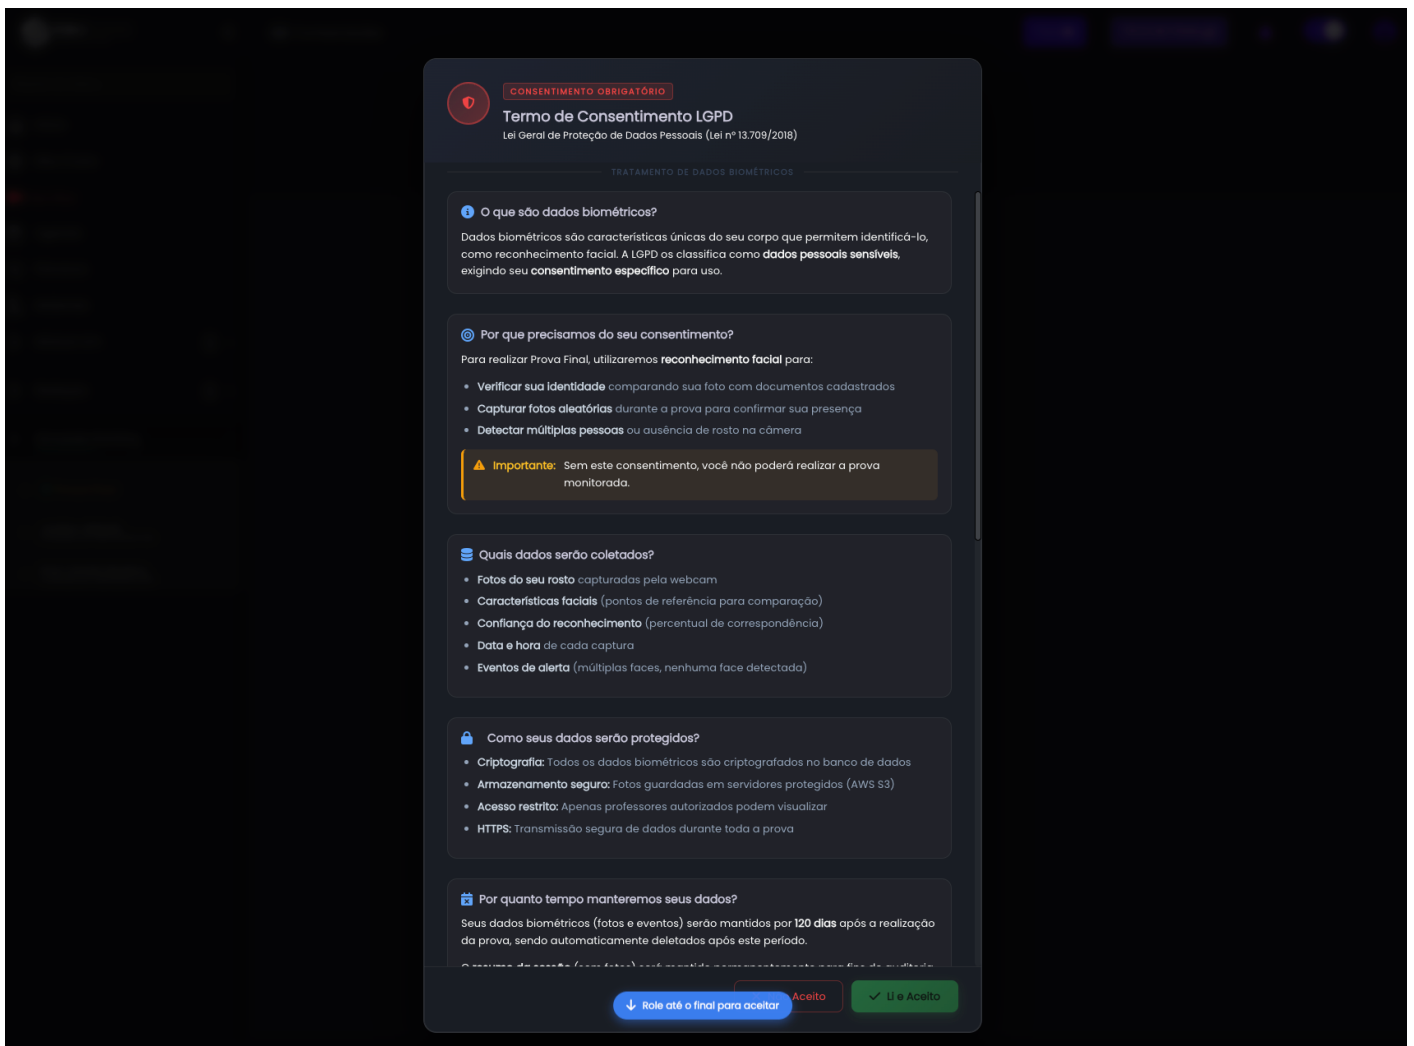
CONSENTIMENTO OBRIGATÓRIO

Termo de Consentimento LGPD

Lei Geral de Proteção de Dados Pessoais (Lei nº 13.709/2018)

TRATAMENTO DE DADOS BIOMÉTRICOS

O que são dados biométricos?

Dados biométricos são características únicas do seu corpo que permitem identificá-lo, como reconhecimento facial. A LGPD os classifica como dados pessoais sensíveis, exigindo seu consentimento específico para uso.

Por que precisamos do seu consentimento?

Para realizar Prova Final, utilizaremos reconhecimento facial para:

- Verificar sua identidade comparando sua foto com documentos cadastrados
- Capturar fotos aleatórias durante a prova para confirmar sua presença
- Detectar múltiplas pessoas ou ausência de rosto na câmera

Importante: Sem este consentimento, você não poderá realizar a prova monitorada.

Quais dados serão coletados?

- Fotos do seu rosto capturadas pela webcam
- Características faciais (pontos de referência para comparação)
- Confiança do reconhecimento (percentual de correspondência)
- Data e hora de cada captura
- Eventos de alerta (múltiplas faces, nenhuma face detectada)

Como seus dados serão protegidos?

- Criptografia: Todos os dados biométricos são criptografados no banco de dados
- Armazenamento seguro: Fotos guardadas em servidores protegidos (AWS S3)
- Acesso restrito: Apenas professores autorizados podem visualizar
- HTTPS: Transmissão segura de dados durante toda a prova

Por quanto tempo manteremos seus dados?

Seus dados biométricos (fotos e eventos) serão mantidos por 120 dias após a realização da prova, sendo automaticamente deletados após este período.

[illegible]

Role até o final para aceitar

Aceito

Li e Aceito